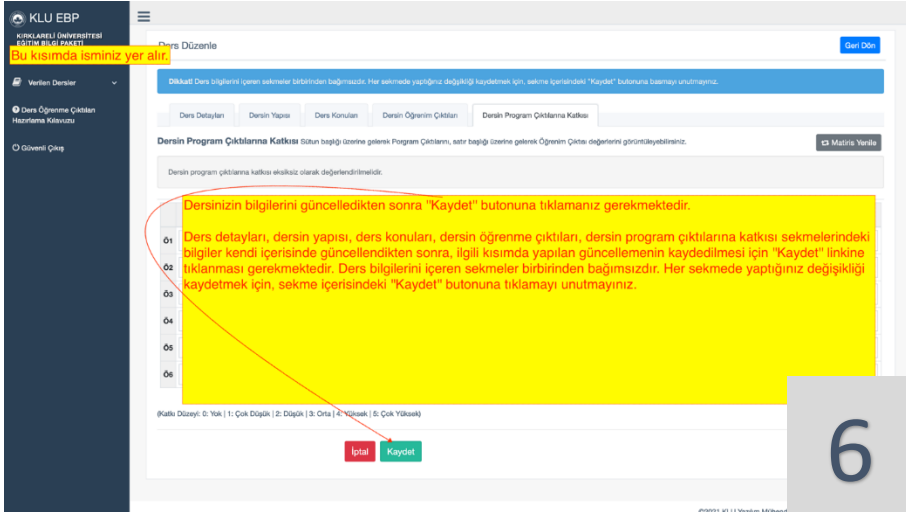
KLU EBP

KIRKLARELİ ÜNİVERSİTESİ EĞİTİM BİLGİ PAKETİ

Bu kısımda isminiz yer alır.

Verilen Dersler

Ders Öğrenme Çıktıları Hazırlama Kılavuzu

Güvenli Çıkış

Ders Düzenle

Geri Dön

Dikkat! Ders bilgilerini içeren sekmeler birbirinden bağımsızdır. Her sekmede yaptığınız değişikliği kaydetmek için, sekme içerisindeki "Kaydet" butonuna basmayı unutmayınız.

Ders Detayları | Ders Yapısı | Ders Konuları | Dersin Öğrenim Çıktıları | Dersin Program Çıktılarına Katkısı

Dersin Program Çıktılarına Katkısı Sütun başlığı üzerine gelerek Porgram Çıktılarını, satır başlığı üzerine gelerek Öğrenim Çıktısı değerlerini görüntüleyebilirsiniz.

Matrisi Yenile

Dersin program çıktılarına katkısı eksiksiz olarak değerlendirilmelidir.

Dersinizin bilgilerini güncelledikten sonra "Kaydet" butonuna tıklamanız gerekmektedir.

Ders detayları, dersin yapısı, ders konuları, dersin öğrenme çıktıları, dersin program çıktılarına katkısı sekmelerindeki bilgiler kendi içerisinde güncellendikten sonra, ilgili kısımda yapılan güncellemenin kaydedilmesi için "Kaydet" linkine tıklanması gerekmektedir. Ders bilgilerini içeren sekmeler birbirinden bağımsızdır. Her sekmede yaptığınız değişikliği kaydetmek için, sekme içerisindeki "Kaydet" butonuna tıklamayı unutmayınız.

Ö1
Ö2
Ö3
Ö4
Ö5
Ö6

(Katkı Düzeyi: 0: Yok | 1: Çok Düşük | 2: Düşük | 3: Orta | 4: Yüksek | 5: Çok Yüksek)

İptal

Kaydet

6

©2021 KLU Yazılım Mühend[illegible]